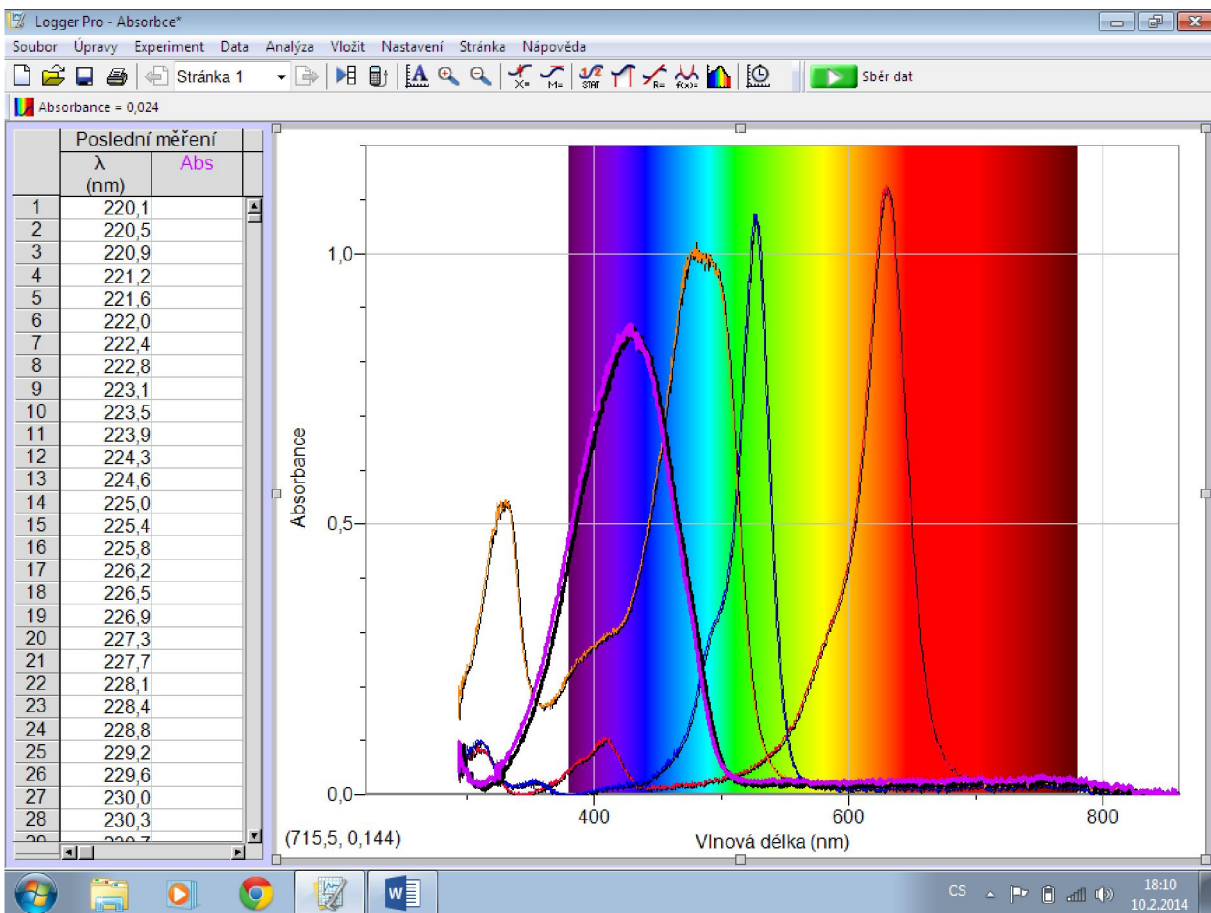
Logger Pro - Absorbce*

Soubor Úpravy Experiment Data Analýza Vložit Nastavení Stránka Nápověda

Stránka 1

Sběr dat

Absorbance = 0,024

| | Poslední měření | |
|---|---|---|
| | λ (nm) | Abs |
| 1 | 220,1 | |
| 2 | 220,5 | |
| 3 | 220,9 | |
| 4 | 221,2 | |
| 5 | 221,6 | |
| 6 | 222,0 | |
| 7 | 222,4 | |
| 8 | 222,8 | |
| 9 | 223,1 | |
| 10 | 223,5 | |
| 11 | 223,9 | |
| 12 | 224,3 | |
| 13 | 224,6 | |
| 14 | 225,0 | |
| 15 | 225,4 | |
| 16 | 225,8 | |
| 17 | 226,2 | |
| 18 | 226,5 | |
| 19 | 226,9 | |
| 20 | 227,3 | |
| 21 | 227,7 | |
| 22 | 228,1 | |
| 23 | 228,4 | |
| 24 | 228,8 | |
| 25 | 229,2 | |
| 26 | 229,6 | |
| 27 | 230,0 | |
| 28 | 230,3 | |
| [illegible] | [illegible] | |

Absorbance

1,0

0,5

0,0

400

600

800

(715,5, 0,144)

Vlnová délka (nm)

CS

18:10
10.2.2014